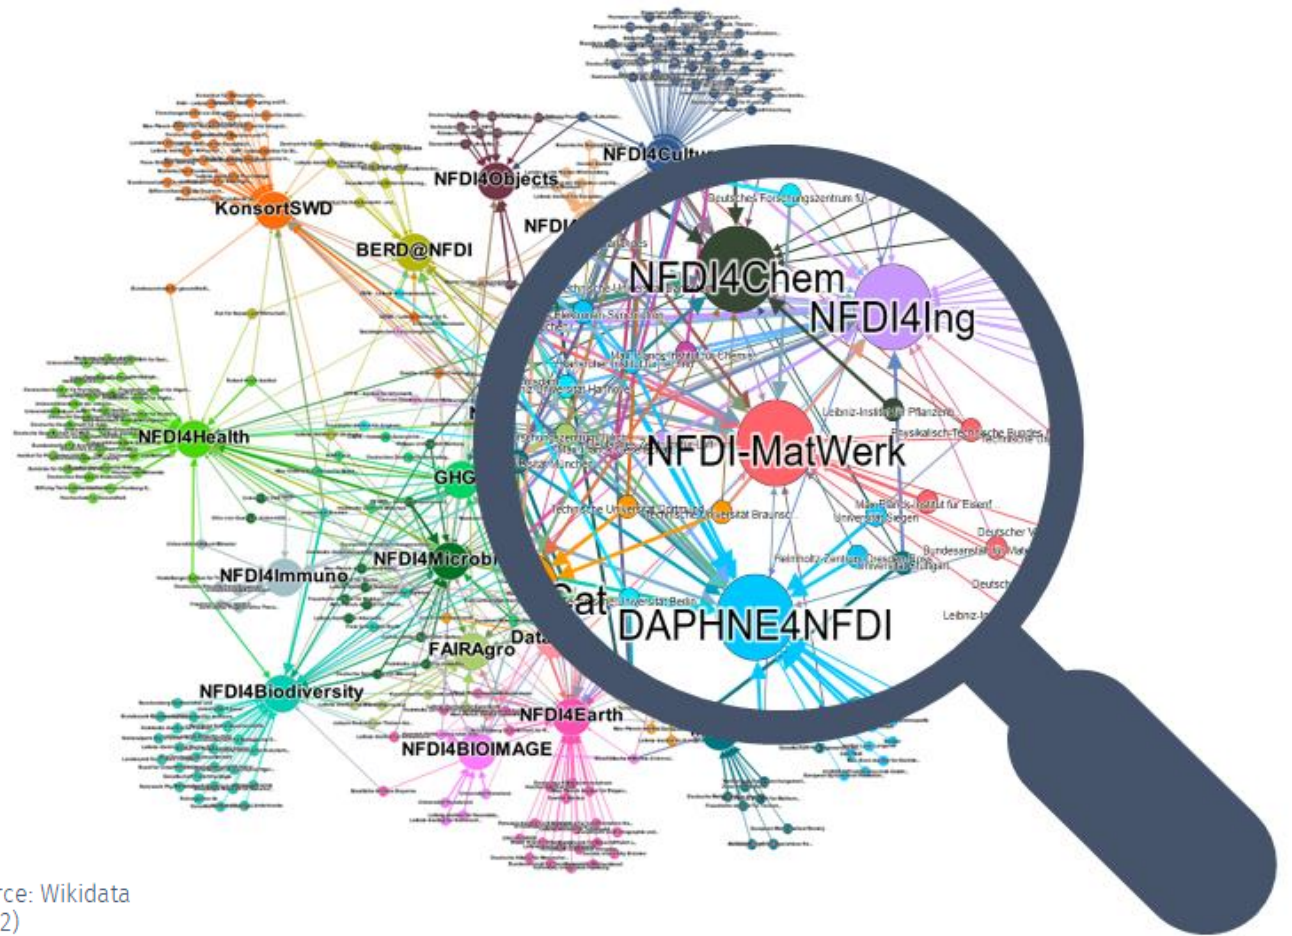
NFDI4Cultu
NFDI4Objects
NFDI
KonsortSWD
BERD@NFDI
NFDI4Health
GHG
NFDI4Immuno
NFDI4Microbi
FAIRAgro
Data
NFDI4Biodiversity
NFDI4Earth
NFDI4BIOIMAGE
Deutsches Forschungszentrum f...
NFDI4Chem
NFDI4Ing
Leibniz-Institut für Pflanzen
Physikalisch-Technische Bundes
NFDI-MatWerk
Max-Planck-Institut für Eisenf...
Universität Siegen
Technische Universität Braunsc
Bundesanstalt für Mat
Helmholtz-Zentrum Dresden-R
Universität Stuttgart
Cat
DAPHNE4NFDI
Leibniz-In
Deutsch
rce: Wikidata
2)